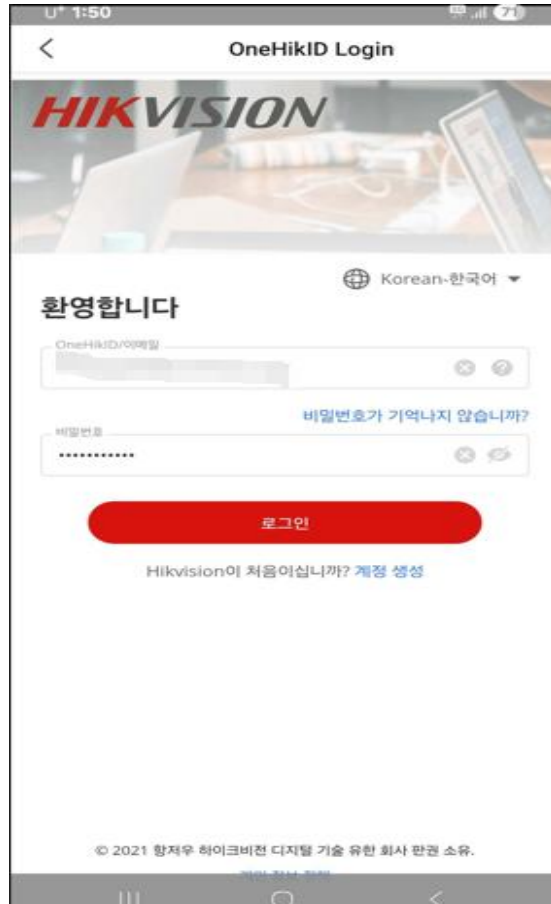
U⁺ 1:50 71

<

OneHikID Login

HIKVISION

Korean-한국어 ▾

환영합니다

OneHikID/이메일

비밀번호가 기억나지 않습니까?

비밀번호

••••••••••••

로그인

Hikvision이 처음이십니까? 계정 생성

© 2021 항저우 하이크비전 디지털 기술 유한 회사 판권 소유.

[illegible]